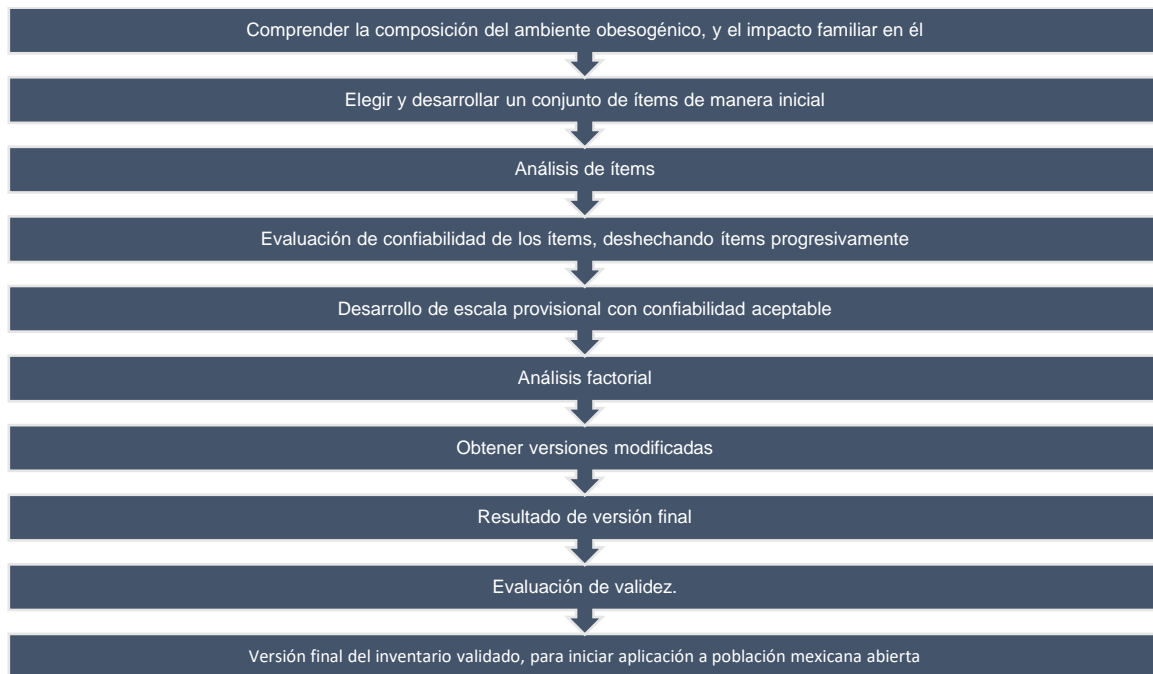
Comprender la composición del ambiente obesogénico, y el impacto familiar en él

Elegir y desarrollar un conjunto de ítems de manera inicial

Análisis de ítems

Evaluación de confiabilidad de los ítems, deshechando ítems progresivamente

Desarrollo de escala provisional con confiabilidad aceptable

Análisis factorial

Obtener versiones modificadas

Resultado de versión final

Evaluación de validez.

Versión final del inventario validado, para iniciar aplicación a población mexicana abierta